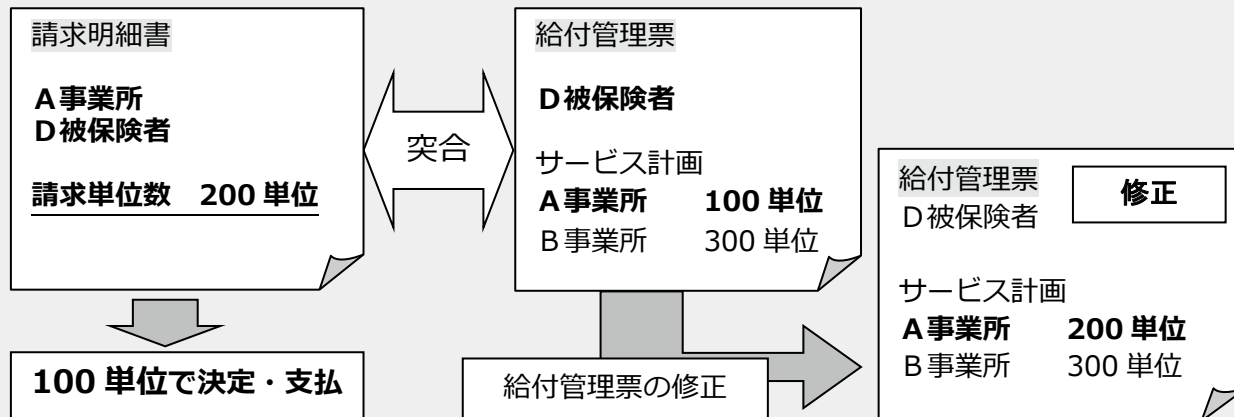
請求明細書

A事業所
D被保険者

請求単位数　200 単位

突合

給付管理票

D被保険者

サービス計画
A事業所　100 単位
B事業所　300 単位

給付管理票
D被保険者

修正

サービス計画
A事業所　200 単位
B事業所　300 単位

100 単位で決定・支払

給付管理票の修正